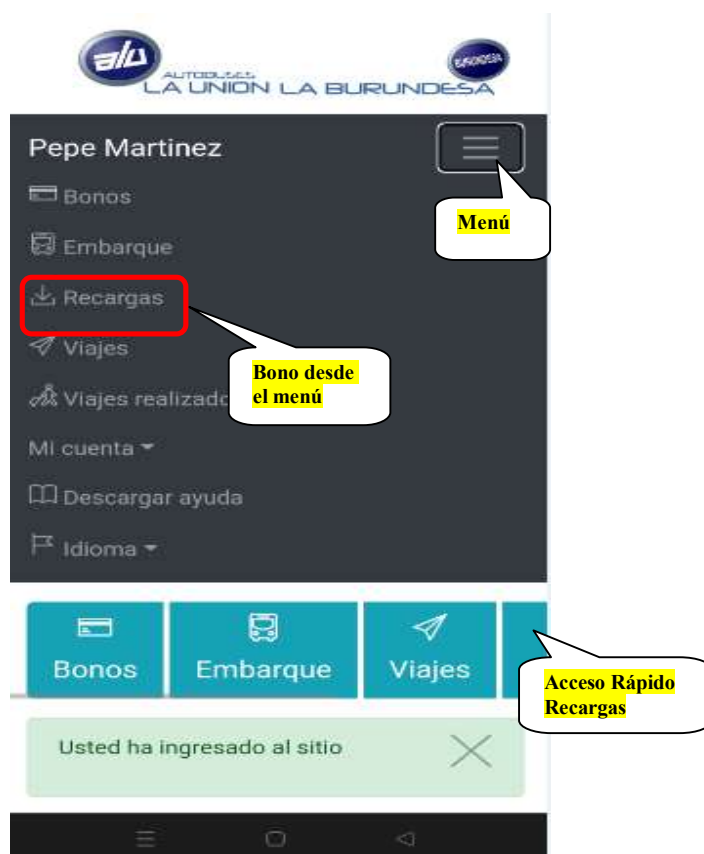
a/u AUTOBUSES LA UNION LA BURUNDESA

BURUNDESA

Pepe Martinez

Menú

Bonos

Embarque

Recargas

Viajes

Bono desde el menú

Viajes realizado

Mi cuenta

Descargar ayuda

Idioma

Bonos

Embarque

Viajes

Acceso Rápido Recargas

Usted ha ingresado al sitio